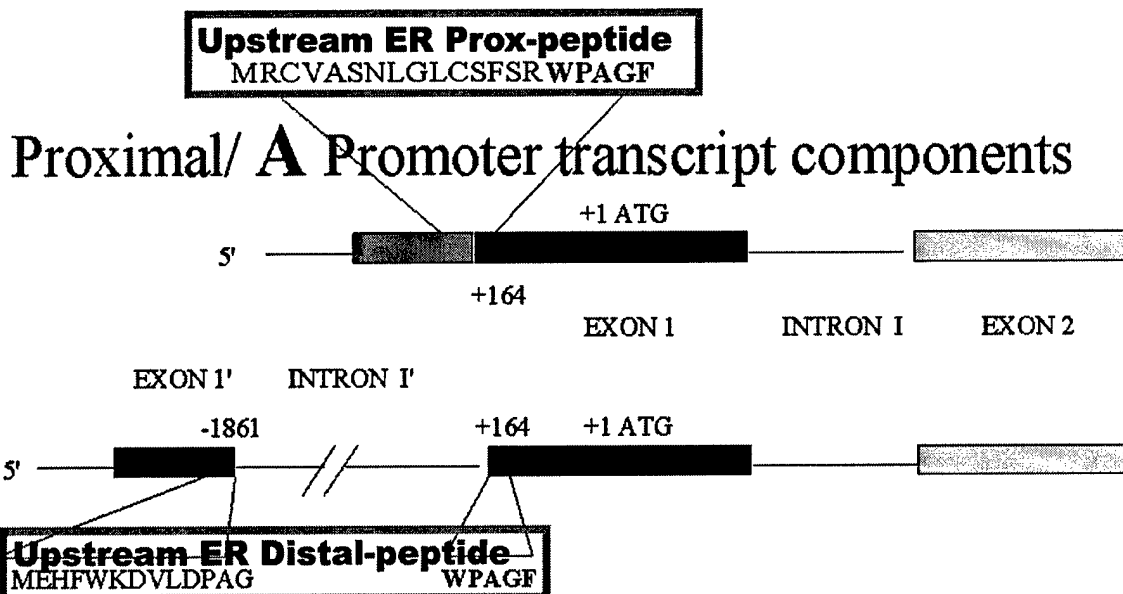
Upstream ER Prox-peptide
MRCVASNLGLCSFSR WPAGF

Proximal/ A Promoter transcript components

+1 ATG

5'

+164

EXON 1

INTRON I

EXON 2

EXON 1'

INTRON I'

-1861

+164

+1 ATG

5'

Upstream ER Distal-peptide
MEHFWKDVLDPAG WPAGF